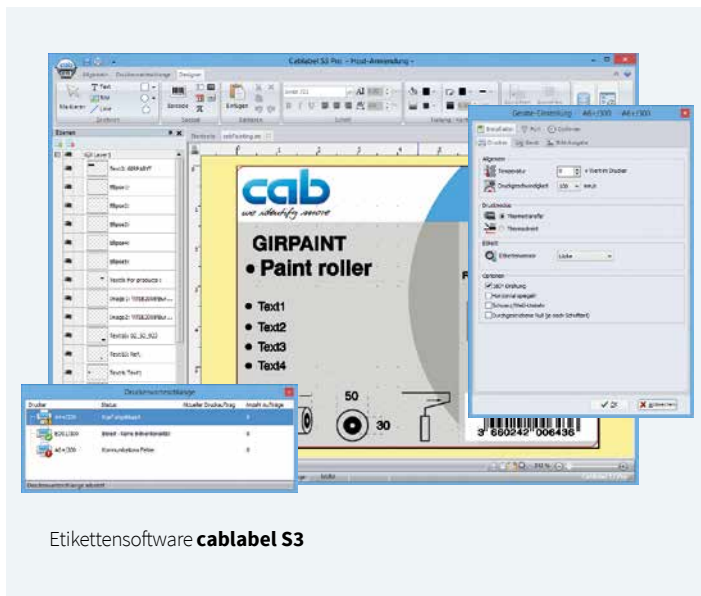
Cablabel S3 Pro - Host-Anwendung -

Designer

Ebenen

Layer 1

Text1: GIRPAINT

Ellipse1

Ellipse2

Ellipse3

Ellipse4

Ellipse5

Ellipse6

cab

we identify more

GIRPAINT

• Paint roller

• Text1

• Text2

• Text3

• Text4

50

30

3 660242 006436

Geräte-Einstellung A4+/300 A4+/300

Allgemein

Temperatur

Druckgeschwindigkeit

Druckmodus

Thermotransfer

Thermodirekt

Effekt

Etikettensensor

Optionen

180° Drehung

Horizontal spiegeln

Schwarz/Weiß-Umkehr

Durchgestrichene Null

OK

Abbrechen

Druckerwarteschlange

Drucker

Status

Aktueller Druckauftrag

Anzahl Aufträge

A4+/300

EOS1/300

A4+/300

Kommunikations-Fehler

Etikettensoftware **cablabel S3**